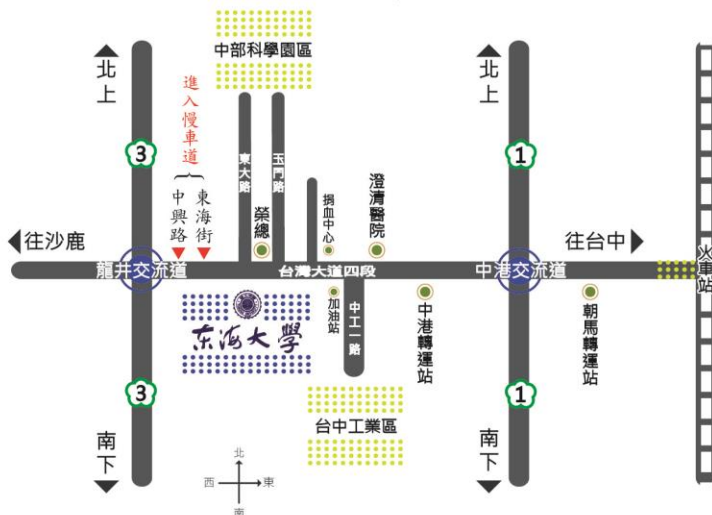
中部科學園區

北上

進入慢車道

3

中興路

東海街

東大路

玉門路

榮總

捐血中心

澄清醫院

往沙鹿

龍井交流道

台灣大道四段

加油站

中工一路

中港轉運站

東海大學

3

南下

北

西

東

南

台中工業區

北上

1

往台中

中港交流道

朝馬轉運站

1

南下

火車站